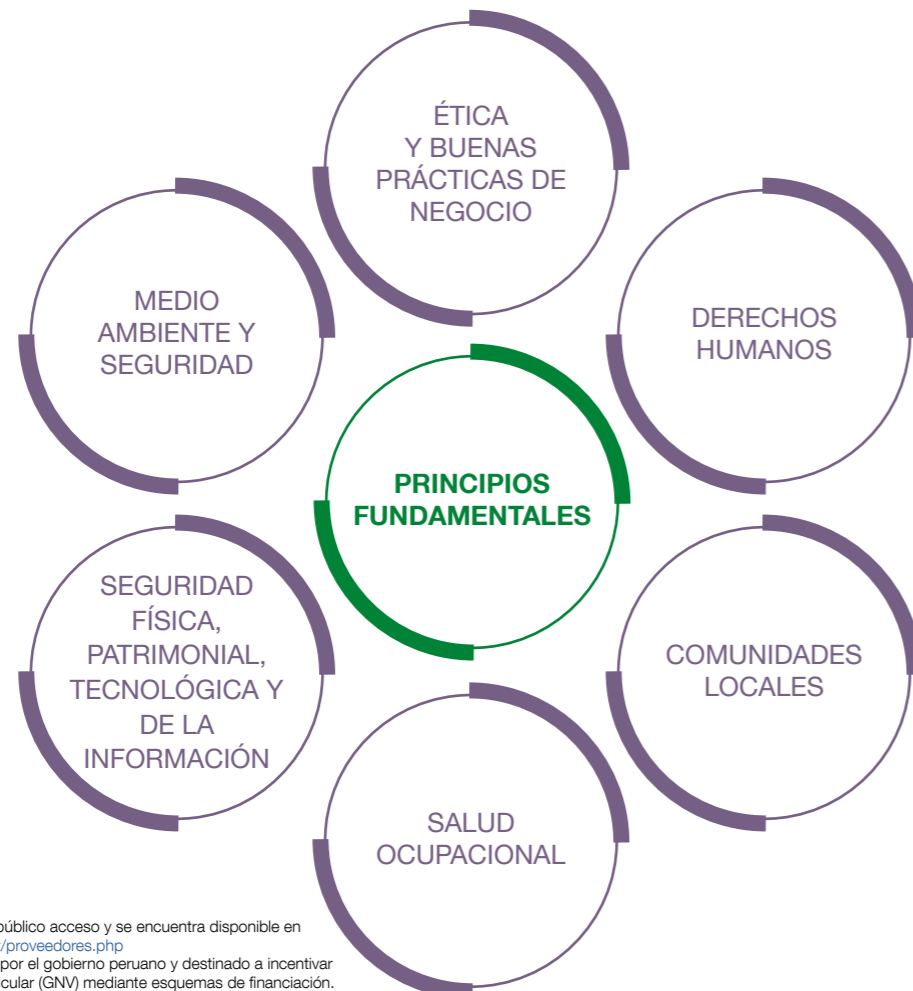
ÉTICA Y BUENAS PRÁCTICAS DE NEGOCIO

MEDIO AMBIENTE Y SEGURIDAD

DERECHOS HUMANOS

PRINCIPIOS FUNDAMENTALES

SEGURIDAD FÍSICA, PATRIMONIAL, TECNOLÓGICA Y DE LA INFORMACIÓN

COMUNIDADES LOCALES

SALUD OCUPACIONAL

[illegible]público acceso y se encuentra disponible en
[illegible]/proveedores.php
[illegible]por el gobierno peruano y destinado a incentivar
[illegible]cular (GNV) mediante esquemas de financiación.